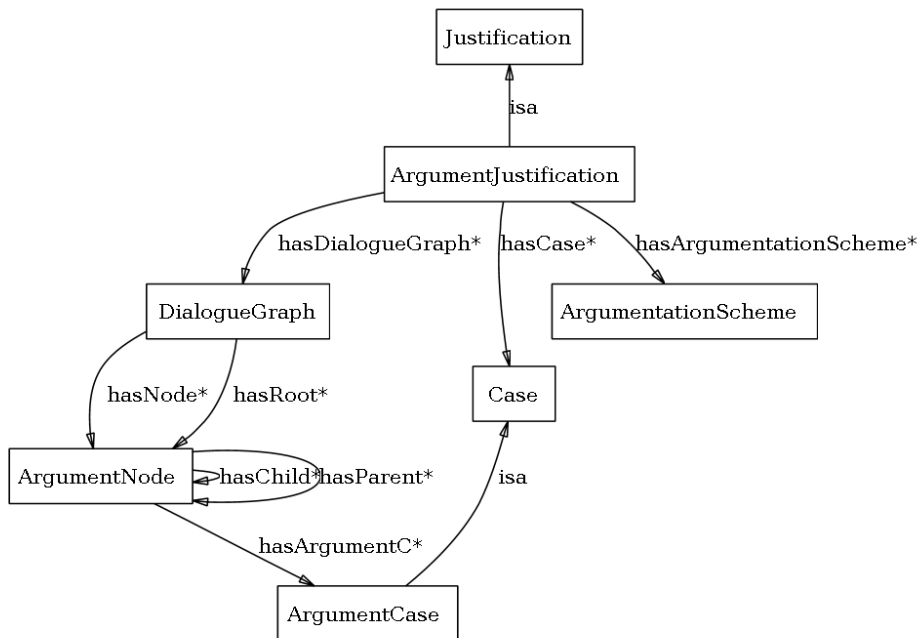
Justification

isa

ArgumentJustification

hasDialogueGraph*

hasCase*

hasArgumentationScheme*

DialogueGraph

ArgumentationScheme

hasNode*

hasRoot*

Case

ArgumentNode

hasChild*

hasParent*

isa

hasArgumentC*

ArgumentCase